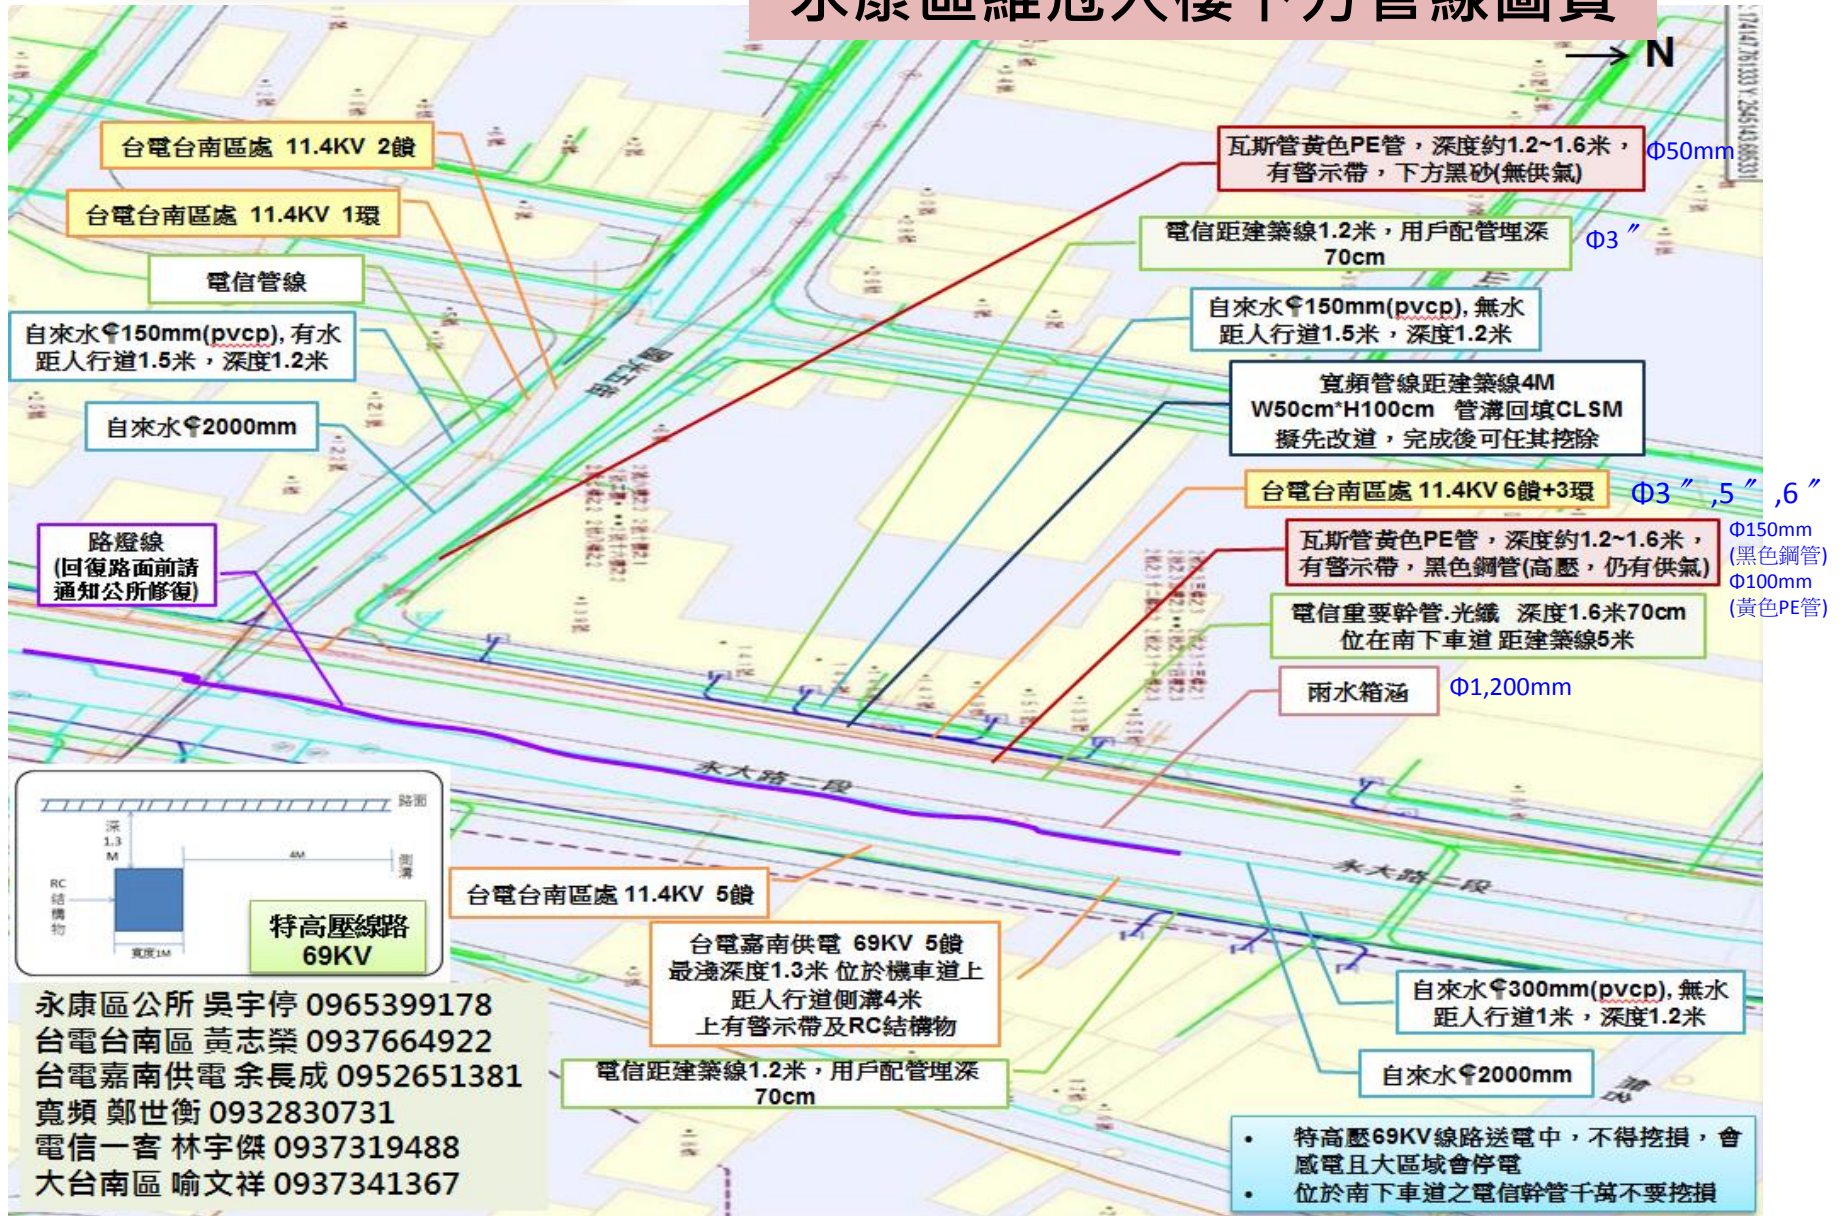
永康區維冠大樓下方管線圖資

→ N

台電台南區處 11.4KV 2饋

台電台南區處 11.4KV 1環

電信管線

自來水φ150mm(pvcp), 有水
距人行道1.5米，深度1.2米

自來水φ2000mm

路燈線
(回復路面前請通知公所修復)

瓦斯管黃色PE管，深度約1.2~1.6米，有警示帶，下方黑砂(無供氣)

Φ50mm

電信距建築線1.2米，用戶配管埋深70cm

Φ3 ″

自來水φ150mm(pvcp), 無水
距人行道1.5米，深度1.2米

寬頻管線距建築線4M
W50cm*H100cm 管溝回填CLSM
擬先改道，完成後可任其挖除

台電台南區處 11.4KV 6饋+3環

Φ3 ″ ,5 ″ ,6 ″

瓦斯管黃色PE管，深度約1.2~1.6米，有警示帶，黑色鋼管(高壓，仍有供氣)

Φ150mm
(黑色鋼管)
Φ100mm
(黃色PE管)

電信重要幹管-光纖 深度1.6米70cm
位在南下車道 距建築線5米

雨水箱涵

Φ1,200mm

永大路二段

永大路二段

路面
深
1.3
M
4M
側溝
RC
結
構
物
寬度1M

特高壓線路
69KV

台電台南區處 11.4KV 5饋

台電嘉南供電 69KV 5饋
最淺深度1.3米 位於機車道上
距人行道側溝4米
上有警示帶及RC結構物

電信距建築線1.2米，用戶配管埋深70cm

自來水φ300mm(pvcp), 無水
距人行道1米，深度1.2米

自來水φ2000mm

永康區公所 吳宇停 0965399178
台電台南區 黃志榮 0937664922
台電嘉南供電 余長成 0952651381
寬頻 鄭世衡 0932830731
電信一客 林宇傑 0937319488
大台南區 喻文祥 0937341367

• 特高壓69KV線路送電中，不得挖損，會感電且大區域會停電
• 位於南下車道之電信幹管千萬不要挖損